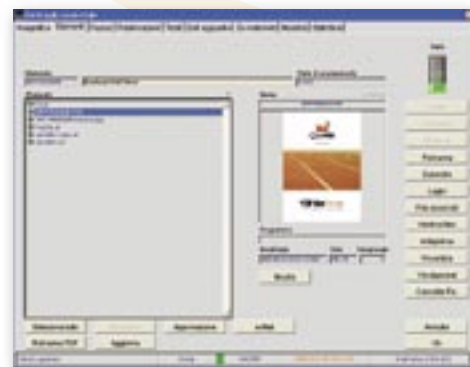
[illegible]

Anagrafica | Elementi | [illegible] | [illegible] | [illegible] | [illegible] | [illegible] | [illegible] | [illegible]

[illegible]

Elemento

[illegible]

Nota

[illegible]

Preventivo

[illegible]

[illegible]

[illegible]

Mostra

Rimuovi

Estrai PDF

Aggiorna

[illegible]

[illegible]

Elimina

Aggiungi

Sposta

Raggruppa

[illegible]

Invia

Salva

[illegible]

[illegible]

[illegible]

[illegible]

Pulisci

Sposta

Copia

Fusione

Inventario

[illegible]

Annulla

Ok